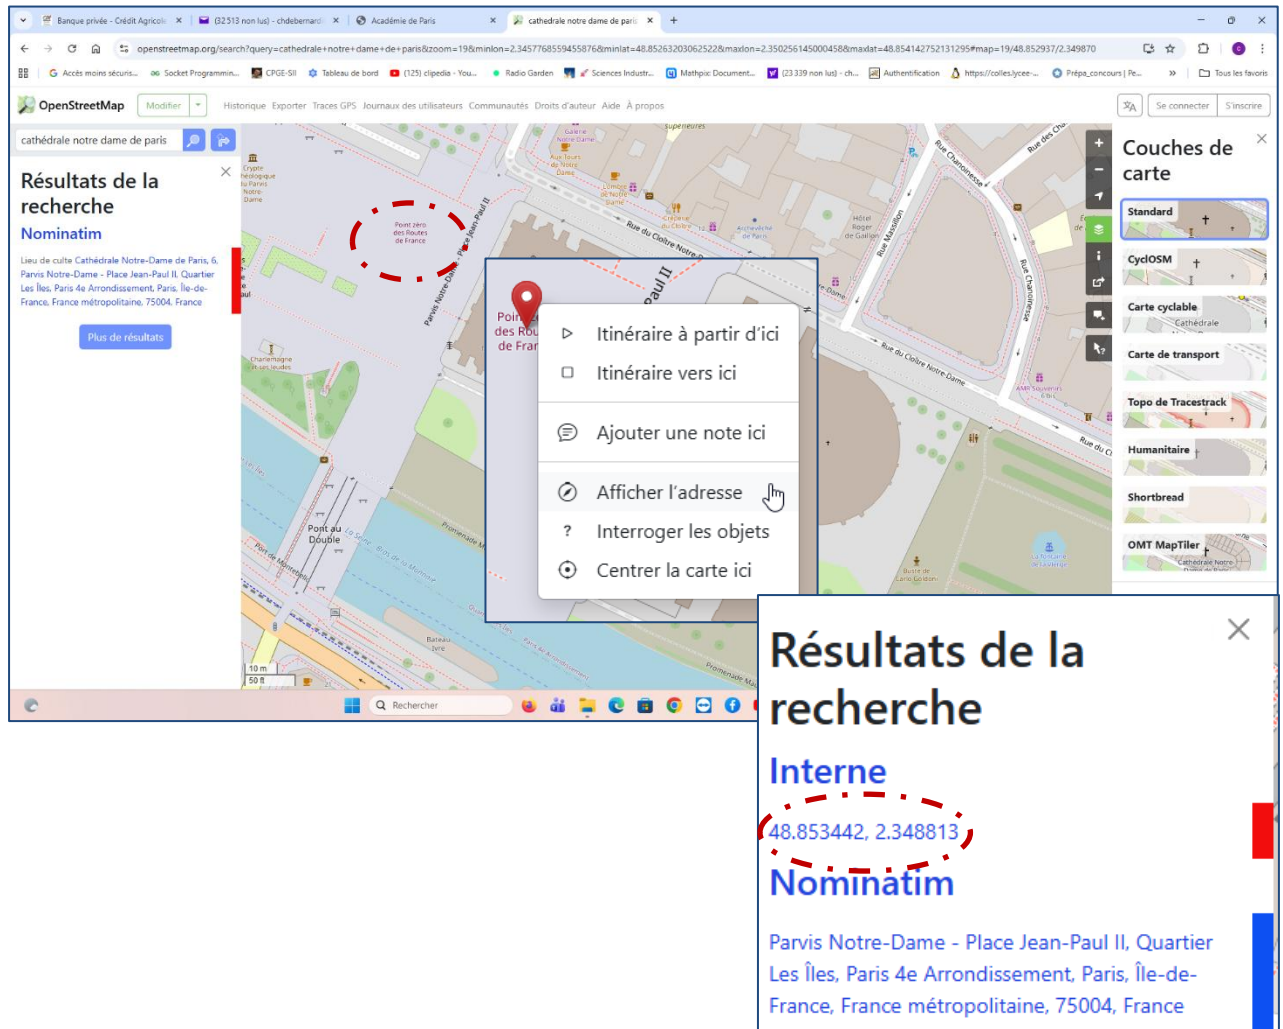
Banque privée - Crédit Agricole | (32513 non lus) - chdebernardi | Académie de Paris | cathedrale notre dame de paris | +

openstreetmap.org/search?query=cathedrale+notre+dame+de+paris&zoom=19&minlon=2.3457768559455876&minlat=48.85263203062522&maxlon=2.350256145000458&maxlat=48.854142752131295#map=19/48.852937/2.349870

Accès moins sécuris... | Socket Programmin... | CPGE-SII | Tableau de bord | (125) clipedia - You... | Radio Garden | Sciences Industr... | Mathpix: Document... | (23 339 non lus) - ch... | Authentification | https://colles.lycee-... | Prépa_concours | Pe... | Tous les favoris

OpenStreetMap | Modifier | Historique | Exporter | Traces GPS | Journaux des utilisateurs | Communautés | Droits d'auteur | Aide | À propos | Se connecter | S'inscrire

cathédrale notre dame de paris

Résultats de la recherche

Nominatim

Lieu de culte Cathédrale Notre-Dame de Paris, 6, Parvis Notre-Dame - Place Jean-Paul II, Quartier Les Îles, Paris 4e Arrondissement, Paris, Île-de-France, France métropolitaine, 75004, France

Plus de résultats

Point zéro des Routes de France

Parvis Notre-Dame - Place Jean-Paul II

Rue du Cloître Notre-Dame

Rue Chanoinesse

Rue Massillon

Pont au Double

Promenade Maurice Carême

Couches de carte

Standard

CyclOSM

Carte cyclable

Carte de transport

Topo de Tracestrack

Humanitaire

Shortbread

OMT MapTiler

10 m
50 ft

Rechercher

Point zéro des Routes de France

Itinéraire à partir d'ici
Itinéraire vers ici
Ajouter une note ici
Afficher l'adresse
Interroger les objets
Centrer la carte ici

Résultats de la recherche

Interne

48.853442, 2.348813

Nominatim

Parvis Notre-Dame - Place Jean-Paul II, Quartier Les Îles, Paris 4e Arrondissement, Paris, Île-de-France, France métropolitaine, 75004, France